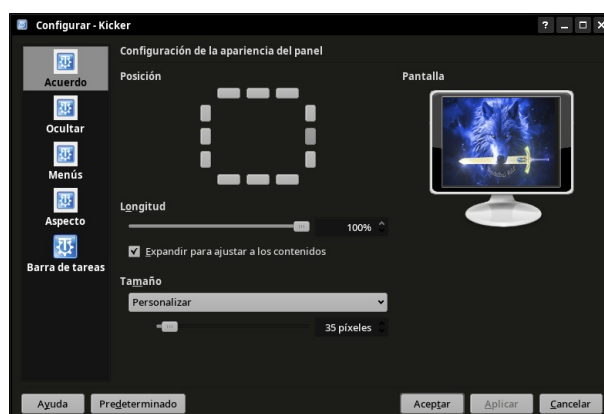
Configurar - Kicker

? _ □ ×

Acuerdo
Ocultar
Menús
Aspecto
Barra de tareas

Configuración de la apariencia del panel

Posición

Pantalla

Longitud

100%

Expandir para ajustar a los contenidos

Tamaño

Personalizar

35 píxeles

Ayuda

Predeterminado

Aceptar

Aplicar

Cancelar